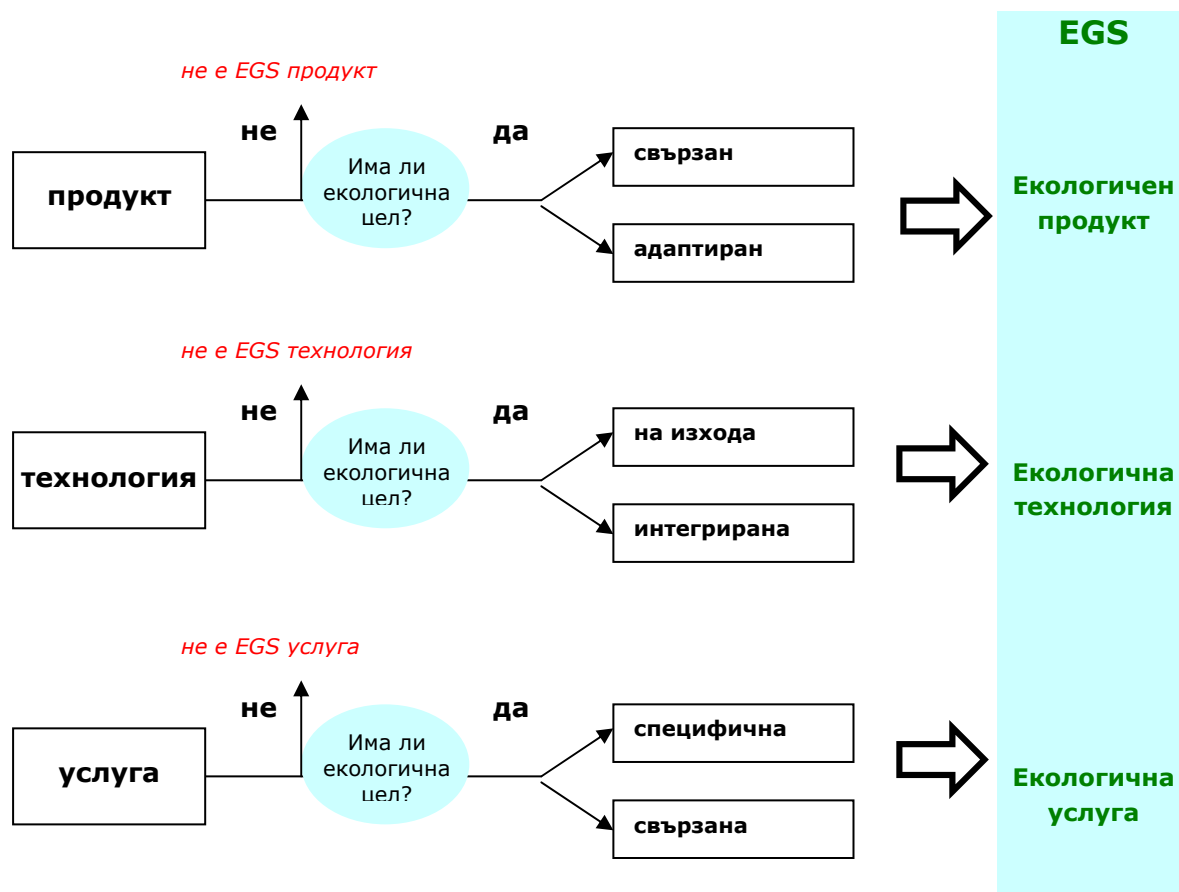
EGS

не е EGS продукт

не

да

продукт

Има ли екологична цел?

свързан

адаптиран

Екологичен продукт

не е EGS технология

не

да

технология

Има ли екологична цел?

на изхода

интегрирана

Екологична технология

не е EGS услуга

не

да

услуга

Има ли екологична цел?

специфична

свързана

Екологична услуга